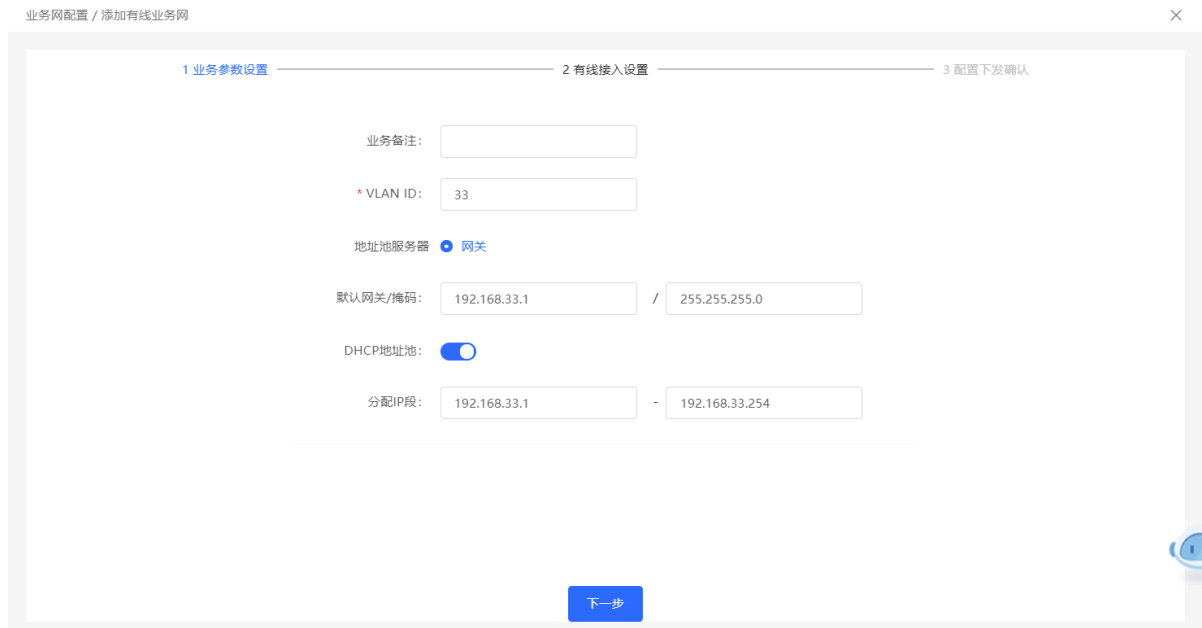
业务网配置 / 添加有线业务网

1 业务参数设置 2 有线接入设置 3 配置下发确认

业务备注：

* VLAN ID： 33

地址池服务器 网关

默认网关/掩码： 192.168.33.1 / 255.255.255.0

DHCP地址池：

分配IP段： 192.168.33.1 - 192.168.33.254

下一步